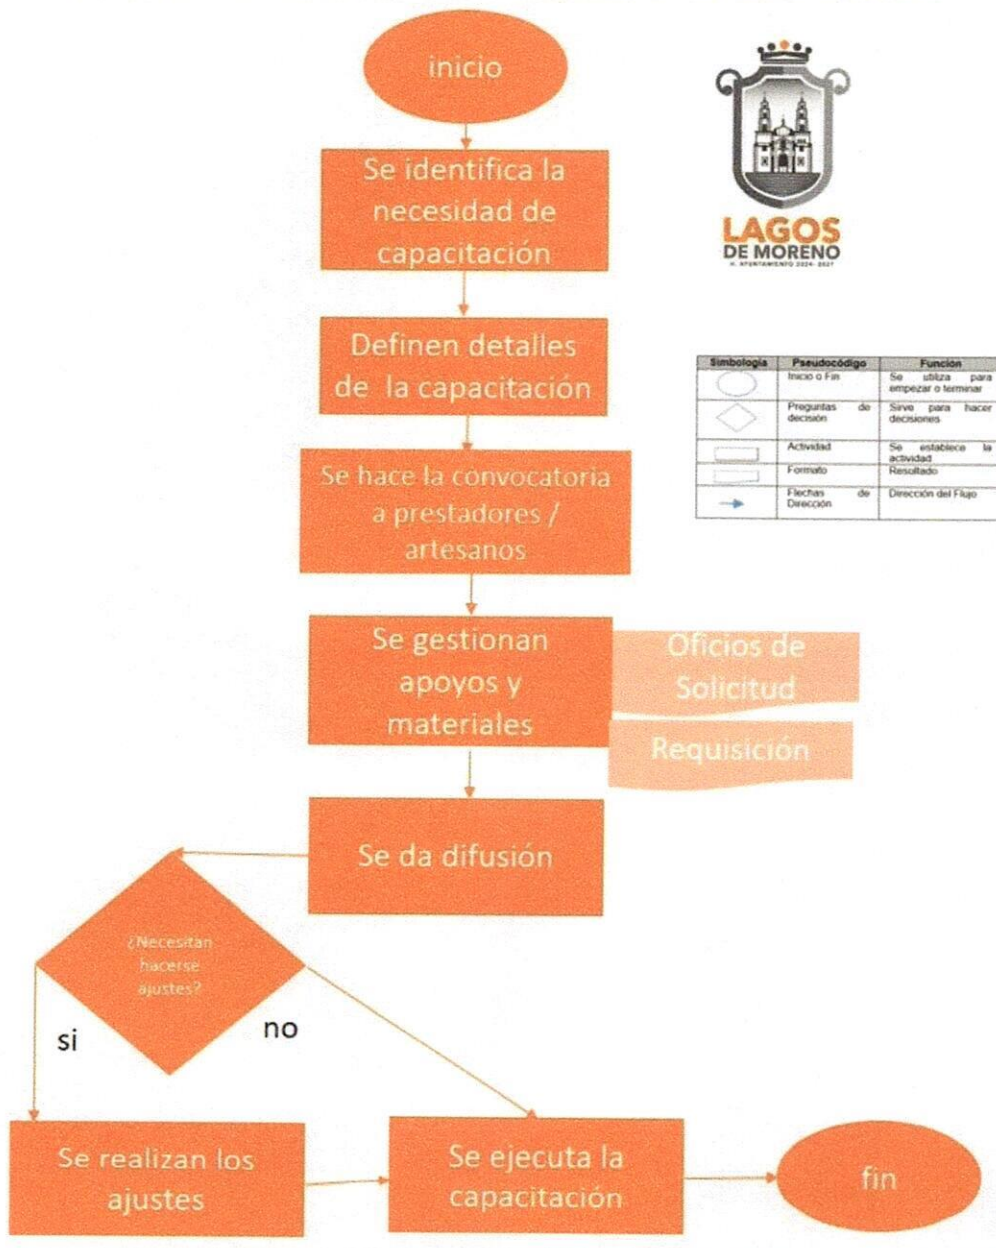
inicio

Se identifica la necesidad de capacitación

LAGOS DE MORENO
H. AYUNTAMIENTO 2024-2027

Definen detalles de la capacitación

| Simbología | Pseudocódigo | Función |
|---|---|---|
| | Inicio o Fin | Se utiliza para empezar o terminar |
| | Preguntas de decisión | Sirve para hacer decisiones |
| | Actividad | Se establece la actividad |
| | Formato | Resultado |
| | Flechas de Dirección | Dirección del Flujo |

Se hace la convocatoria a prestadores / artesanos

Se gestionan apoyos y materiales

Oficios de Solicitud

Requisición

Se da difusión

¿Necesitan hacerse ajustes?

si

no

Se realizan los ajustes

Se ejecuta la capacitación

fin